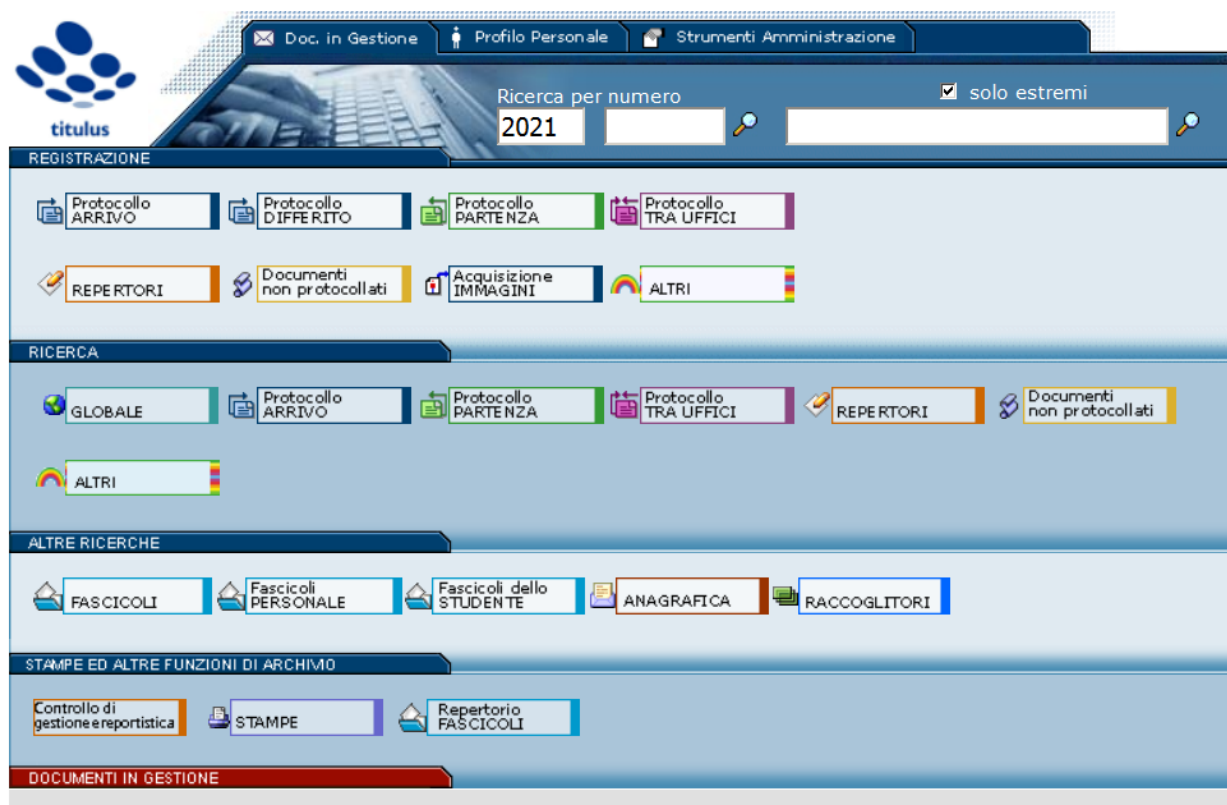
titulus

Doc. in Gestione | Profilo Personale | Strumenti Amministrazione

Ricerca per numero
2021

☑ solo estremi

REGISTRAZIONE

Protocollo ARRIVO
Protocollo DIFFERITO
Protocollo PARTENZA
Protocollo TRA UFFICI

REPERTORI
Documenti non protocollati
Acquisizione IMMAGINI
ALTRI

RICERCA

GLOBALE
Protocollo ARRIVO
Protocollo PARTENZA
Protocollo TRA UFFICI
REPERTORI
Documenti non protocollati

ALTRI

ALTRE RICERCHE

FASCICOLI
Fascicoli PERSONALE
Fascicoli dello STUDENTE
ANAGRAFICA
RACCOGLITORI

STAMPE ED ALTRE FUNZIONI DI ARCHIVIO

Controllo di gestione e reportistica
STAMPE
Repertorio FASCICOLI

DOCUMENTI IN GESTIONE